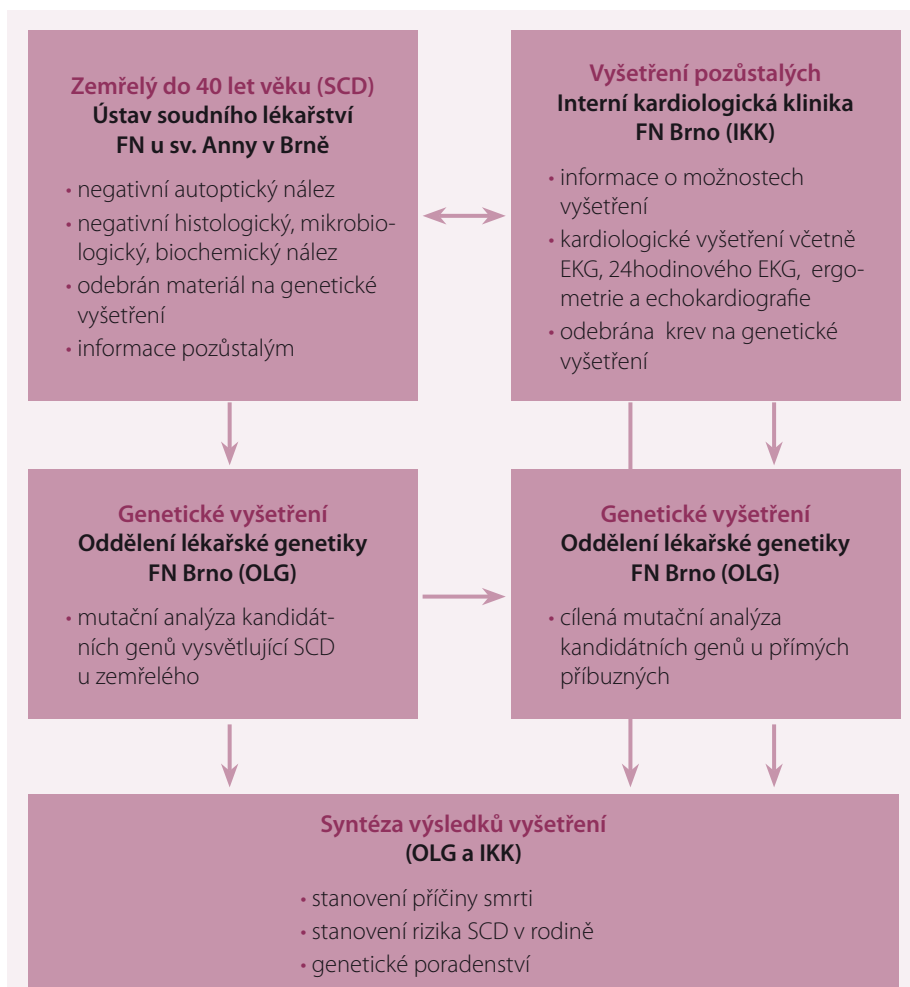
Zemřelý do 40 let věku (SCD)
Ústav soudního lékařství FN u sv. Anny v Brně

• negativní autoptický nález
• negativní histologický, mikrobiologický, biochemický nález
• odebrán materiál na genetické vyšetření
• informace pozůstalým

Vyšetření pozůstalých
Interní kardiologická klinika FN Brno (IKK)

• informace o možnostech vyšetření
• kardiologické vyšetření včetně EKG, 24hodinového EKG, ergometrie a echokardiografie
• odebrána krev na genetické vyšetření

Genetické vyšetření
Oddělení lékařské genetiky FN Brno (OLG)

• mutační analýza kandidátních genů vysvětlující SCD u zemřelého

Genetické vyšetření
Oddělení lékařské genetiky FN Brno (OLG)

• cílená mutační analýza kandidátních genů u přímých příbuzných

Syntéza výsledků vyšetření
(OLG a IKK)

• stanovení příčiny smrti
• stanovení rizika SCD v rodině
• genetické poradenství